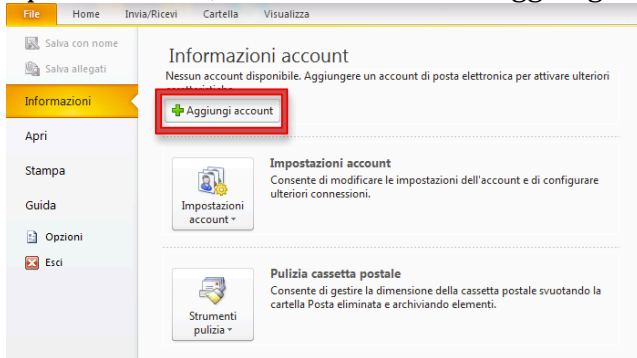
File Home Invia/Ricevi Cartella Visualizza

Salva con nome
Salva allegati
Informazioni
Apri
Stampa
Guida
Opzioni
Esci

Informazioni account

Nessun account disponibile. Aggiungere un account di posta elettronica per attivare ulteriori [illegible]

Aggiungi account

Impostazioni account

Impostazioni account

Consente di modificare le impostazioni dell'account e di configurare ulteriori connessioni.

Strumenti pulizia

Pulizia cassetta postale

Consente di gestire la dimensione della cassetta postale svuotando la cartella Posta eliminata e archiviando elementi.